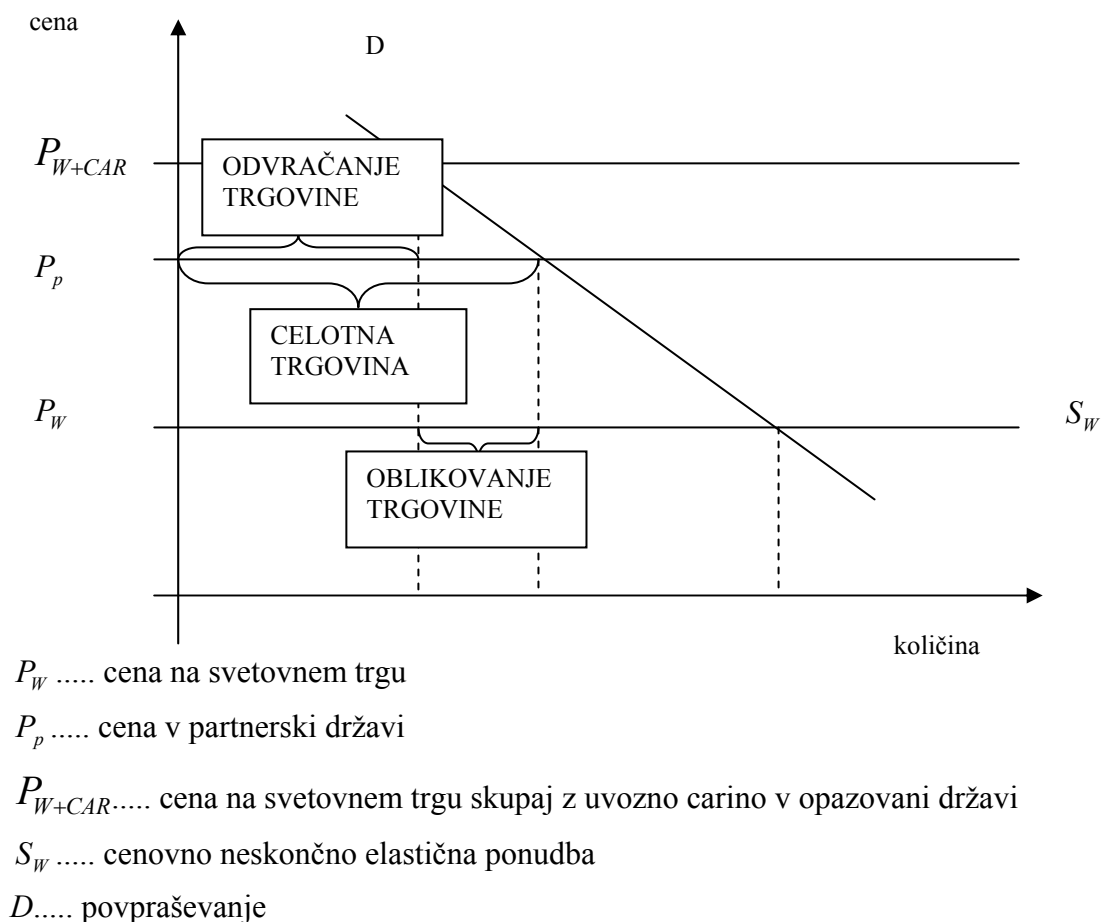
cena

D

$P_{W+CAR}$

ODVRAČANJE TRGOVINE

$P_p$

CELOTNA TRGOVINA

$P_W$

$S_W$

OBLIKOVANJE TRGOVINE

količina

$P_W$ ..... cena na svetovnem trgu

$P_p$ ..... cena v partnerski državi

$P_{W+CAR}$..... cena na svetovnem trgu skupaj z uvozno carino v opazovani državi

$S_W$ ..... cenovno neskončno elastična ponudba

$D$..... povpraševanje